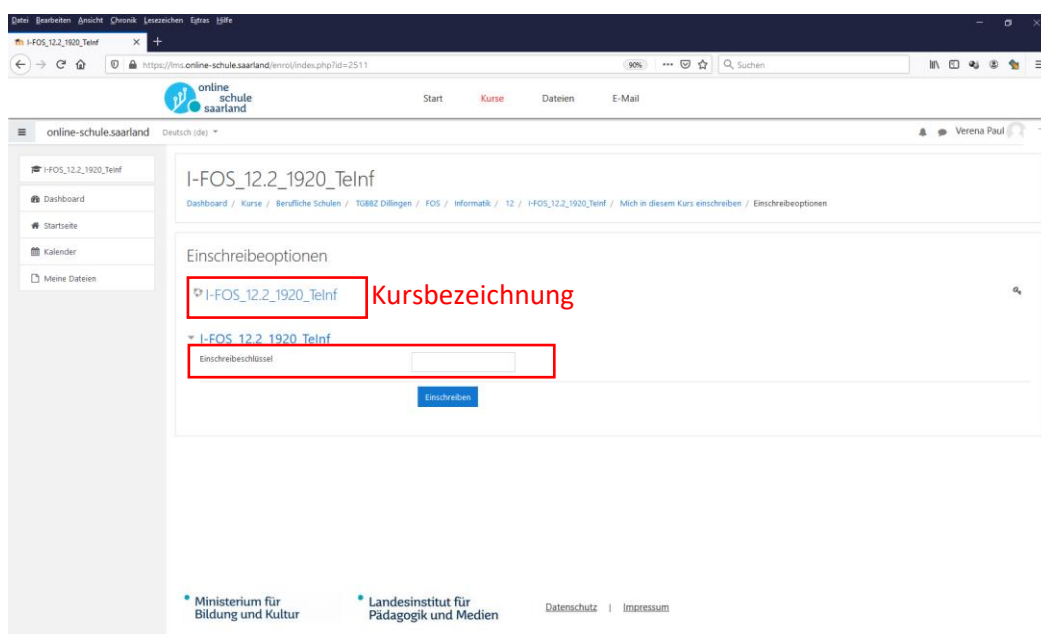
Datei Bearbeiten Ansicht Chronik Lesezeichen Extras Hilfe

I-FOS_12.2_1920_TeInf

https://lms.online-schule.saarland/enrol/index.php?id=2511

90%

Suchen

online schule saarland

Start Kurse Dateien E-Mail

online-schule.saarland Deutsch (de)

Verena Paul

I-FOS_12.2_1920_TeInf

Dashboard

Startseite

Kalender

Meine Dateien

I-FOS_12.2_1920_TeInf

Dashboard / Kurse / Berufliche Schulen / TGBBZ Dillingen / FOS / Informatik / 12 / I-FOS_12.2_1920_TeInf / Mich in diesem Kurs einschreiben / Einschreibeoptionen

Einschreibeoptionen

I-FOS_12.2_1920_TeInf

Kursbezeichnung

I-FOS_12.2_1920_TeInf

Einschreibeschlüssel

Einschreiben

Ministerium für Bildung und Kultur

Landesinstitut für Pädagogik und Medien

Datenschutz | Impressum